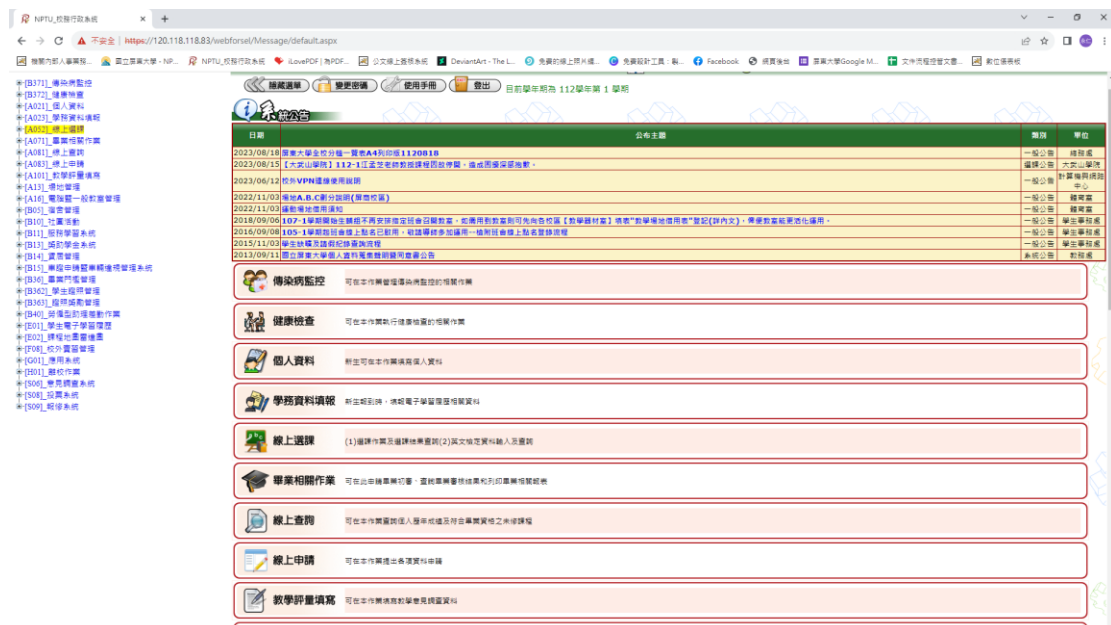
NPTU_校務行政系統 × +

不安全 | https://120.118.118.83/webforsel/Message/default.aspx

機關內部人事簡易... 國立屏東大學 - NP... NPTU_校務行政系統 iLovePDF | 為PDF... 公文線上簽核系統 DeviantArt - The L... 免費的線上照片編... 免費設計工具：製... Facebook 網頁後台 屏東大學Google M... 文件流程控管文書... 數位儀表板

[B371]_傳染病監控
[B372]_健康檢查
[A021]_個人資料
[A023]_學務資料填報
[A052]_線上選課
[A071]_畢業相關作業
[A081]_線上查詢
[A083]_線上申請
[A101]_教學評量填寫
[A13]_場地管理
[A16]_電腦暨一般教室管理
[B05]_宿舍管理
[B10]_社團活動
[B11]_服務學習系統
[B13]_諮商學會系統
[B14]_賃需管理
[B15]_車程申請暨車輛進場管理系統
[B36]_畢業門檻管理
[B362]_學生預警管理
[B363]_輔導協助管理
[B40]_勞僱型助理協動作業
[E01]_學生電子學習歷程
[E02]_課程地圖暨維護
[F08]_校外實習管理
[G01]_借用系統
[H01]_離校作業
[S06]_意見調查系統
[S08]_投票系統
[S09]_報修系統

功能選單 變更密碼 使用手冊 登出 目前學年期為 112學年第 1 學期

系統公告

| 日期 | 公布主題 | 類別 | 單位 |
|---|---|---|---|
| 2023/08/18 | 屏東大學全校分機一覽表A4列印版1120818 | 一般公告 | 總務處 |
| 2023/08/15 | 【大武山學院】112-1江孟芝老師教師課程因故停開，造成困擾深感抱歉。 | 選課公告 | 大武山學院 |
| 2023/06/12 | 校外VPN連線使用說明 | 一般公告 | 計算機與網路中心 |
| 2022/11/03 | 場地A.B.C劃分說明(屏商校區) | 一般公告 | 體育室 |
| 2022/11/03 | 運動場地借用須知 | 一般公告 | 體育室 |
| 2018/09/06 | 107-1學期開始生輔組不再安排指定班會召開教室，如需用到教室則可先向各校區【教學服務組】填寫"教學場地借用表"登記(詳內文)，俾便教室能更活化運用。 | 一般公告 | 學生事務處 |
| 2016/09/08 | 105-1學期班級會議上點名已啟用，敬請導師參加運用一條附班會線上點名登錄流程 | 一般公告 | 學生事務處 |
| 2015/11/03 | 學生缺曠及請假紀錄查詢流程 | 一般公告 | 學生事務處 |
| 2013/09/11 | 國立屏東大學個人資料蒐集告知暨同意書公告 | 系統公告 | 教務處 |

傳染病監控 可在本作業管理傳染病監控的相關作業

健康檢查 可在本作業執行健康檢查的相關作業

個人資料 新生可在本作業填寫個人資料

學務資料填報 新生報到時，填報電子學習歷程相關資料

線上選課 (1)選課作業及選課結果查詢(2)英文檢定資料輸入及查詢

畢業相關作業 可在此申請畢業初審、查詢畢業審核結果和列印畢業預警報表

線上查詢 可在本作業查詢個人歷年成績及符合畢業資格之未修課程

線上申請 可在本作業提出各項資料申請

教學評量填寫 可在本作業填寫教學意見調查資料